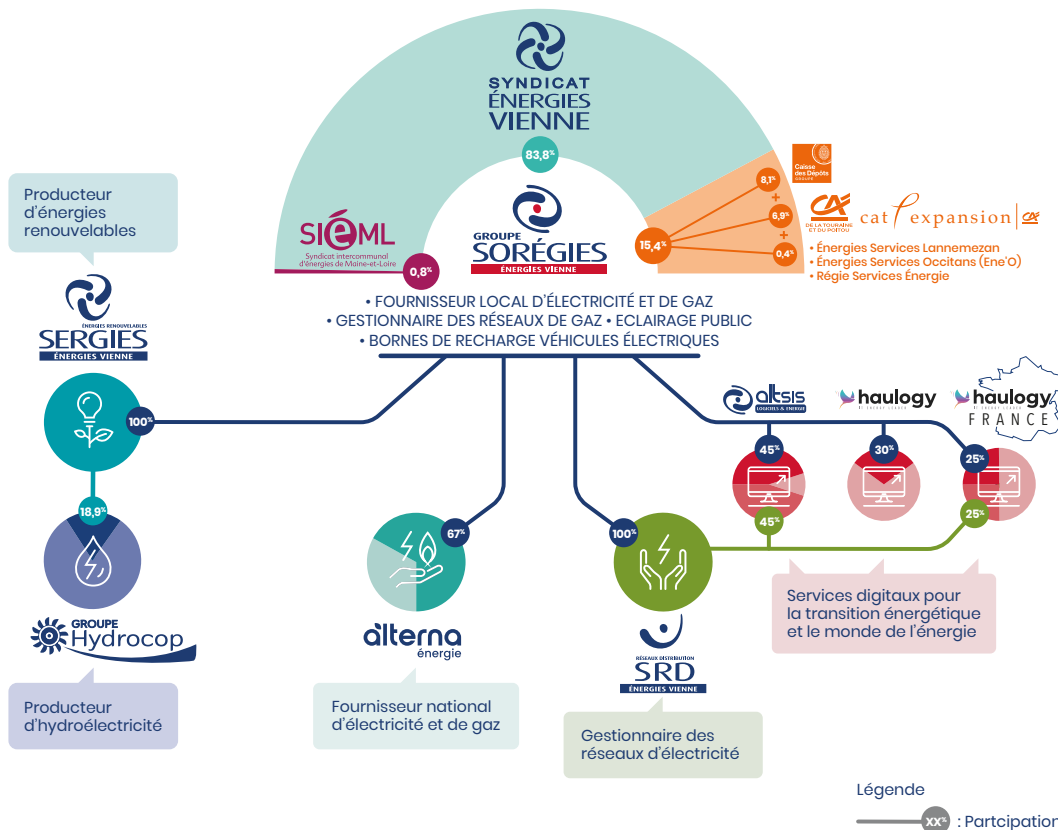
SYNDICAT ÉNERGIES VIENNE

83,8%

SIEML
Syndicat intercommunal d'énergies de Maine-et-Loire

0,8%

GROUPE SORÉGIES
ÉNERGIES VIENNE

15,4%

Caisse des Dépôts GROUPE

8,1%
+
6,9%
+
0,4%

CA DE LA TOURAINE ET DU POITOU
cat expansion CA

• Énergies Services Lannemezan
• Énergies Services Occitans (Ene'O)
• Régie Services Énergie

• FOURNISSEUR LOCAL D'ÉLECTRICITÉ ET DE GAZ
• GESTIONNAIRE DES RÉSEAUX DE GAZ • ECLAIRAGE PUBLIC
• BORNES DE RECHARGE VÉHICULES ÉLECTRIQUES

Producteur d'énergies renouvelables

ÉNERGIES RENOUVELABLES
SERGIES
ÉNERGIES VIENNE

100%

18,9%

GROUPE Hydrocop

Producteur d'hydroélectricité

67%

alterna énergie

Fournisseur national d'électricité et de gaz

100%

RÉSEAUX DISTRIBUTION
SRD
ÉNERGIES VIENNE

Gestionnaire des réseaux d'électricité

altsis LOGICIELS & ÉNERGIE

haulogy

haulogy FRANCE

45%
45%
30%
25%
25%

Services digitaux pour la transition énergétique et le monde de l'énergie

Légende

xx% : Partcipation